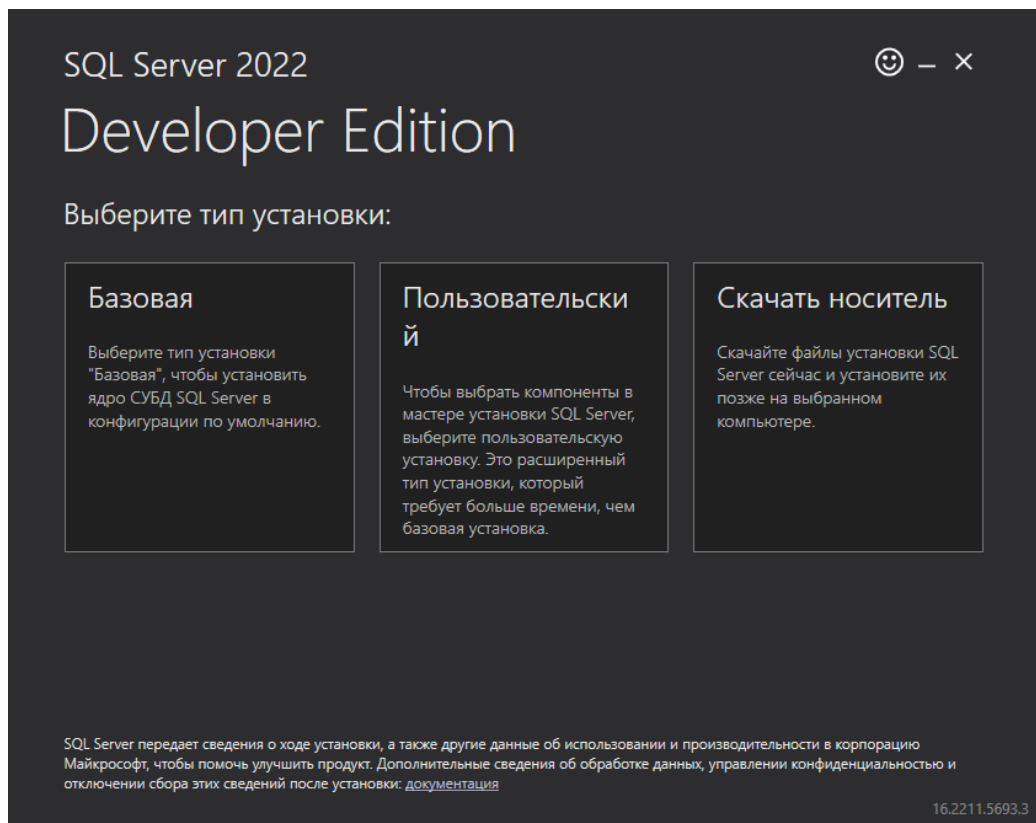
SQL Server 2022

Developer Edition

☺ – ×

Выберите тип установки:

Базовая

Выберите тип установки "Базовая", чтобы установить ядро СУБД SQL Server в конфигурации по умолчанию.

Пользовательски
й

Чтобы выбрать компоненты в мастере установки SQL Server, выберите пользовательскую установку. Это расширенный тип установки, который требует больше времени, чем базовая установка.

Скачать носитель

Скачайте файлы установки SQL Server сейчас и установите их позже на выбранном компьютере.

SQL Server передает сведения о ходе установки, а также другие данные об использовании и производительности в корпорацию Майкрософт, чтобы помочь улучшить продукт. Дополнительные сведения об обработке данных, управлении конфиденциальностью и отключении сбора этих сведений после установки: документация

16.2211.5693.3